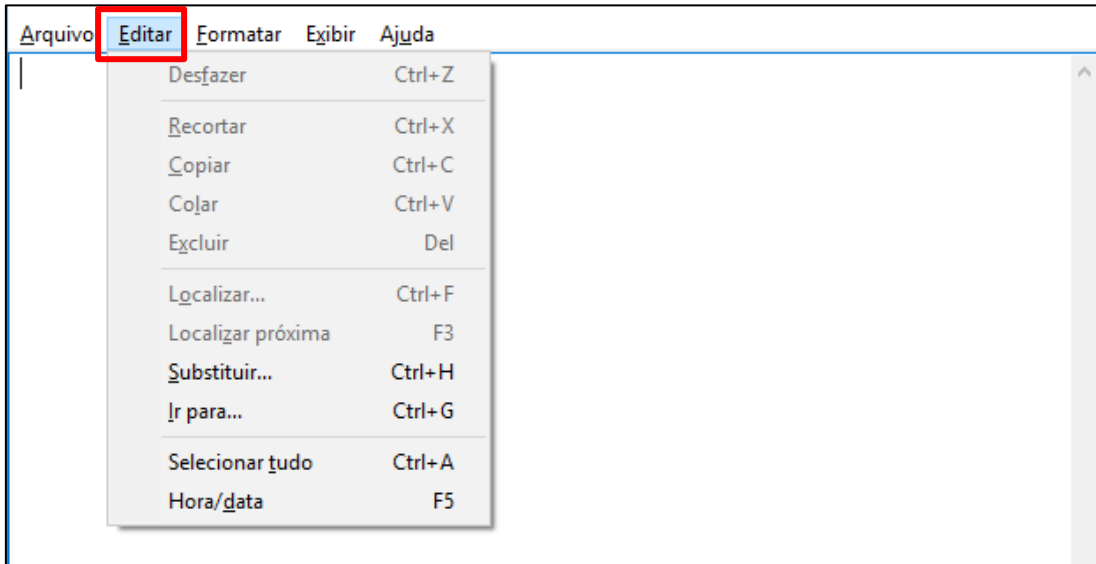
Arquivo Editar Formatar Exibir Ajuda

Desfazer Ctrl+Z

Recortar Ctrl+X
Copiar Ctrl+C
Colar Ctrl+V
Excluir Del

Localizar... Ctrl+F
Localizar próxima F3
Substituir... Ctrl+H
Ir para... Ctrl+G

Selecionar tudo Ctrl+A
Hora/data F5